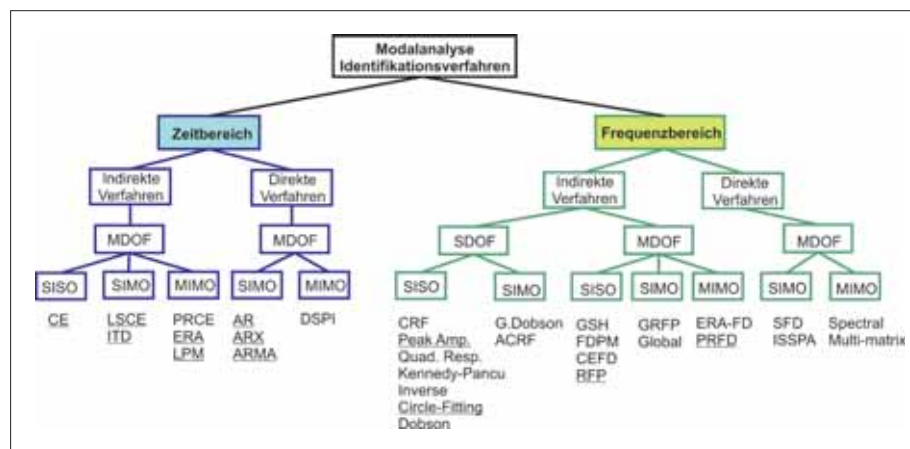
Modalanalyse
Identifikationsverfahren

Zeitbereich

Frequenzbereich

Indirekte Verfahren

Direkte Verfahren

Indirekte Verfahren

Direkte Verfahren

MDOF

MDOF

SDOF

MDOF

MDOF

SISO

SIMO

MIMO

SIMO

MIMO

SISO

SIMO

SISO

SIMO

MIMO

SIMO

MIMO

CE

LSCE
ITD

PRCE
ERA
LPM

AR
ARX
ARMA

DSPI

CRF
Peak Amp.
Quad. Resp.
Kennedy-Pancu
Inverse
Circle-Fitting
Dobson

G.Dobson
ACRF

GSH
FDPM
CEFD
RFP

GRFP
Global

ERA-FD
PRFD

SFD
ISSPA

Spectral
Multi-matrix